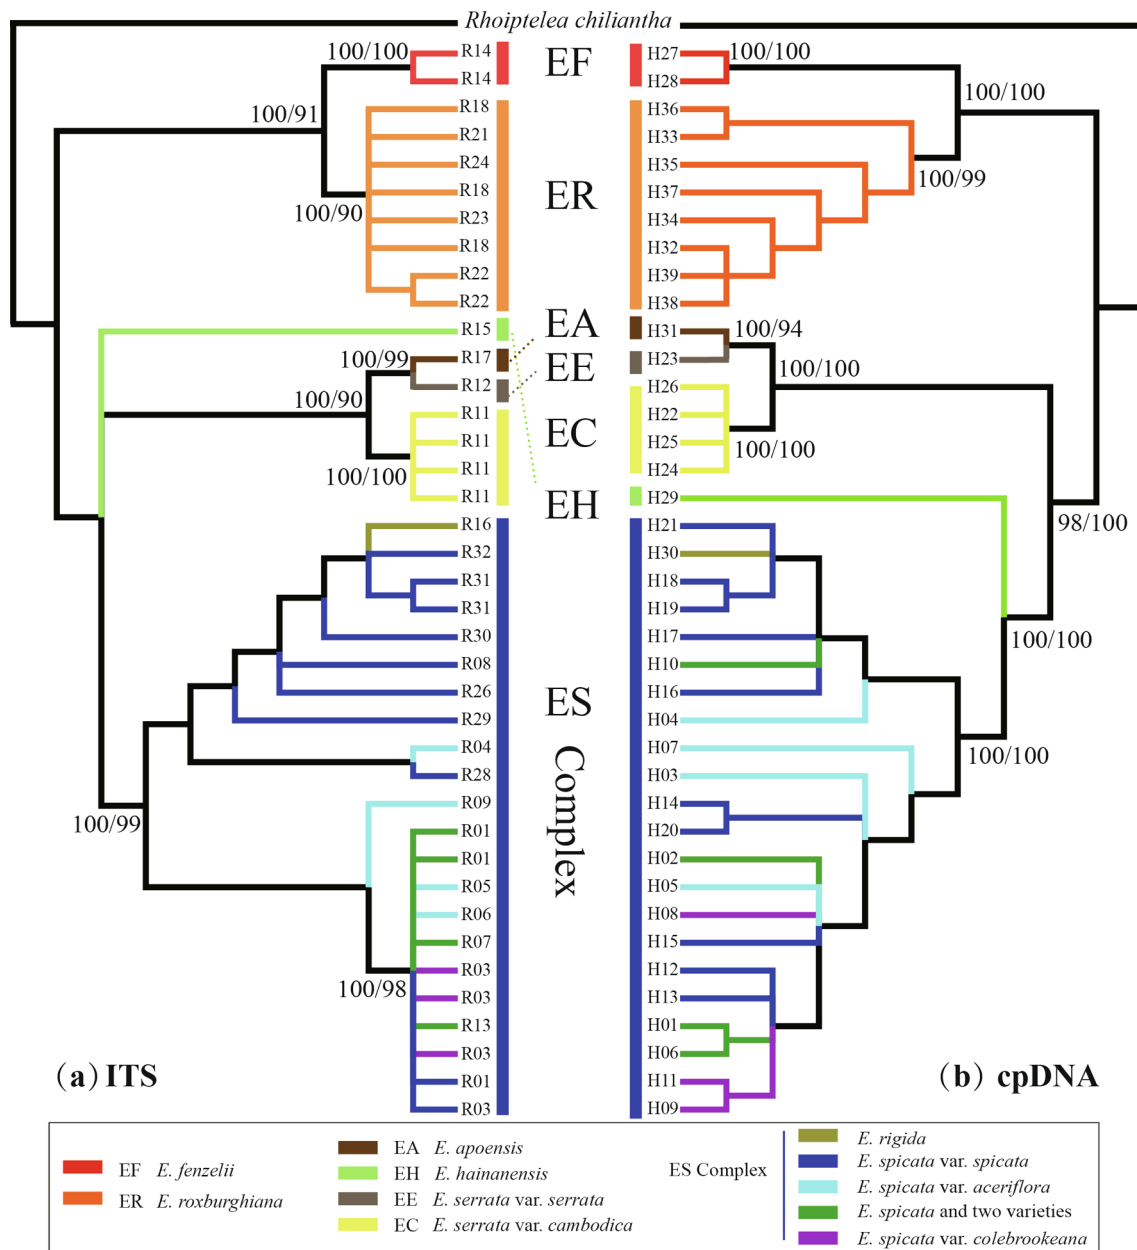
Rhoiptelea chiliantha

100/100
R14
R14
100/91
R18
R21
R24
R18
100/90
R23
R18
R22
R22
R15
100/99
R17
R12
100/90
R11
R11
R11
100/100
R11
R16
R32
R31
R31
R30
R08
R26
R29
R04
R28
R09
100/99
R01
R01
R05
R06
R07
R03
100/98
R03
R13
R03
R01
R03

EF
ER
EA
EE
EC
EH
ES
Complex

H27
100/100
H28
100/100
H36
H33
H35
100/99
H37
H34
H32
H39
H38
H31
100/94
H23
100/100
H26
H22
H25
100/100
H24
H29
98/100
H21
H30
H18
H19
H17
100/100
H10
H16
H04
H07
100/100
H03
H14
H20
H02
H05
H08
H15
H12
H13
H01
H06
H11
H09

(a) ITS

(b) cpDNA

EF E. fenzelii
ER E. roxburghiana
EA E. apoensis
EH E. hainanensis
EE E. serrata var. serrata
EC E. serrata var. cambodica
ES Complex
E. rigida
E. spicata var. spicata
E. spicata var. aceriflora
E. spicata and two varieties
E. spicata var. colebrookeana